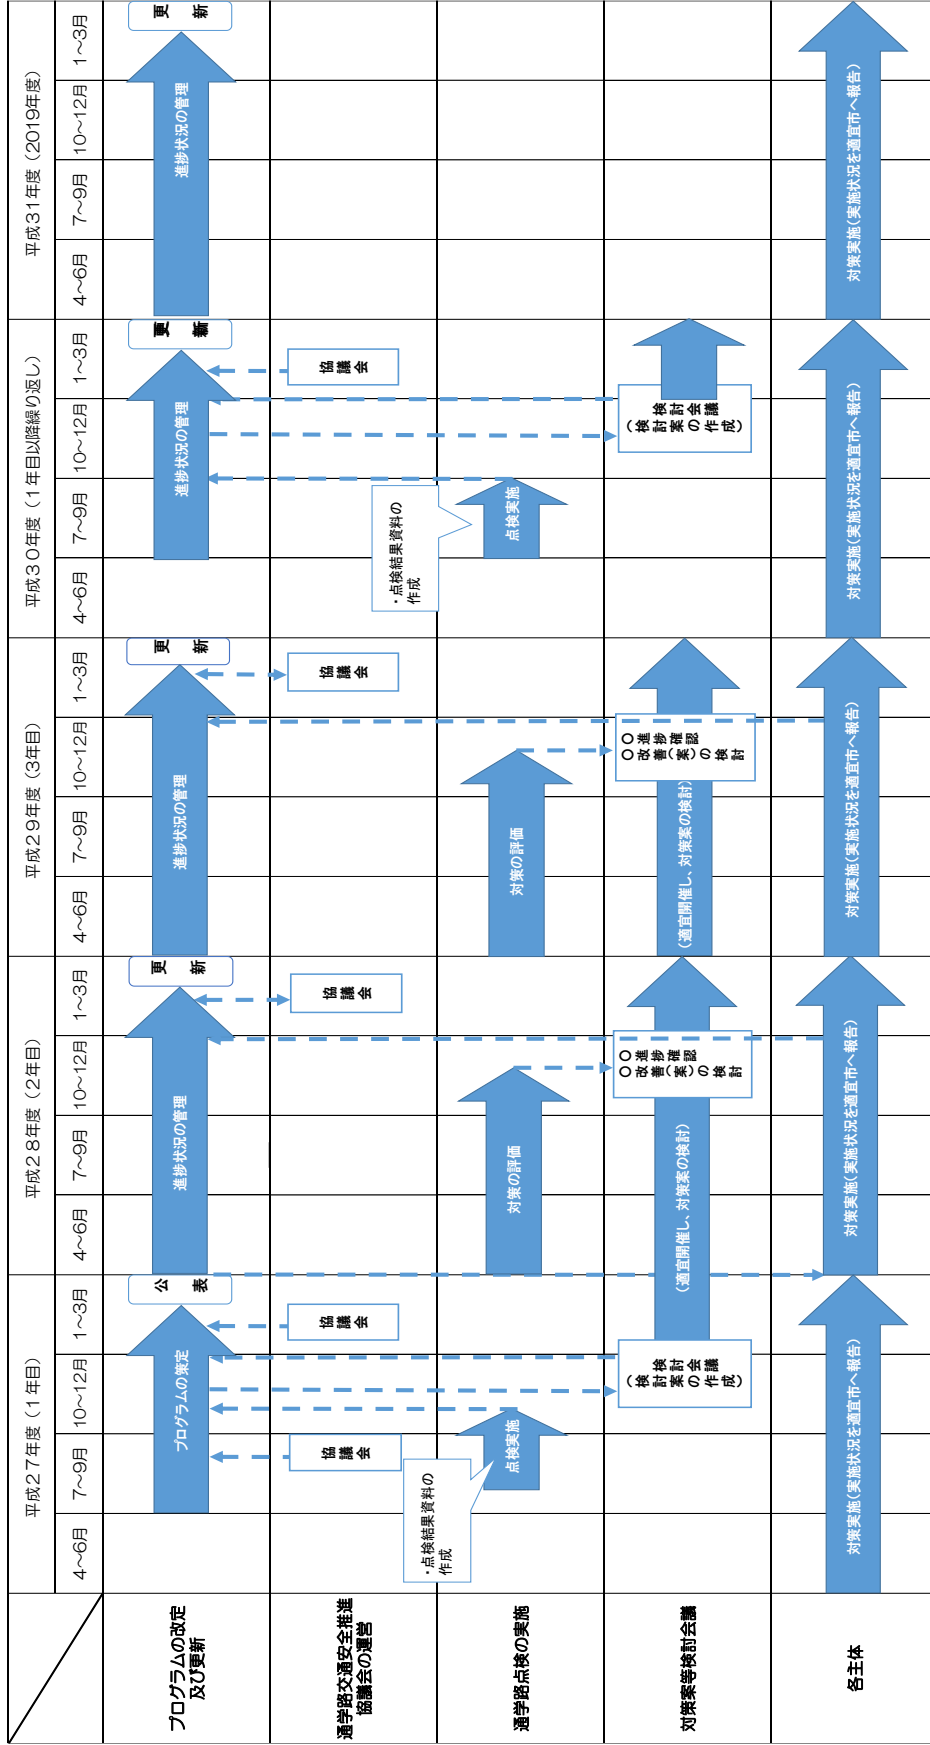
| | 平成２７年度（１年目） 4~6月 | 7~9月 | 10~12月 | 1~3月 | 平成２８年度（２年目） 4~6月 | 7~9月 | 10~12月 | 1~3月 | 平成２９年度（３年目） 4~6月 | 7~9月 | 10~12月 | 1~3月 | 平成３０年度（１年目以降繰り返し） 4~6月 | 7~9月 | 10~12月 | 1~3月 | 平成３１年度（2019年度） 4~6月 | 7~9月 | 10~12月 | 1~3月 |
|---|---|---|---|---|---|---|---|---|---|---|---|---|---|---|---|---|---|---|---|---|
| プログラムの改定及び更新 | | プログラムの策定 | | 公表 | 進捗状況の管理 | | | 更新 | 進捗状況の管理 | | | 更新 | | 進捗状況の管理 | | 更新 | 進捗状況の管理 | | | 更新 |
| 通学路交通安全推進協議会の運営 | | 協議会 | | 協議会 | | | | 協議会 | | | | 協議会 | | | | 協議会 | | | | |
| 通学路点検の実施 | ・点検結果資料の作成 | 点検実施 | | | 対策の評価 | | | | 対策の評価 | | | | ・点検結果資料の作成 | 点検実施 | | | | | | |
| 対策案等検討会議 | | | （検討会議の案作成） | | （適宜開催し、対策案の検討） | | ○進捗確認 ○改善（案）の検討 | | （適宜開催し、対策案の検討） | | ○進捗確認 ○改善（案）の検討 | | | | （検討会議の案作成） | | | | | |
| 各主体 | 対策実施（実施状況を適宜市へ報告） | | | | 対策実施（実施状況を適宜市へ報告） | | | | 対策実施（実施状況を適宜市へ報告） | | | | 対策実施（実施状況を適宜市へ報告） | | | | 対策実施（実施状況を適宜市へ報告） | | | |